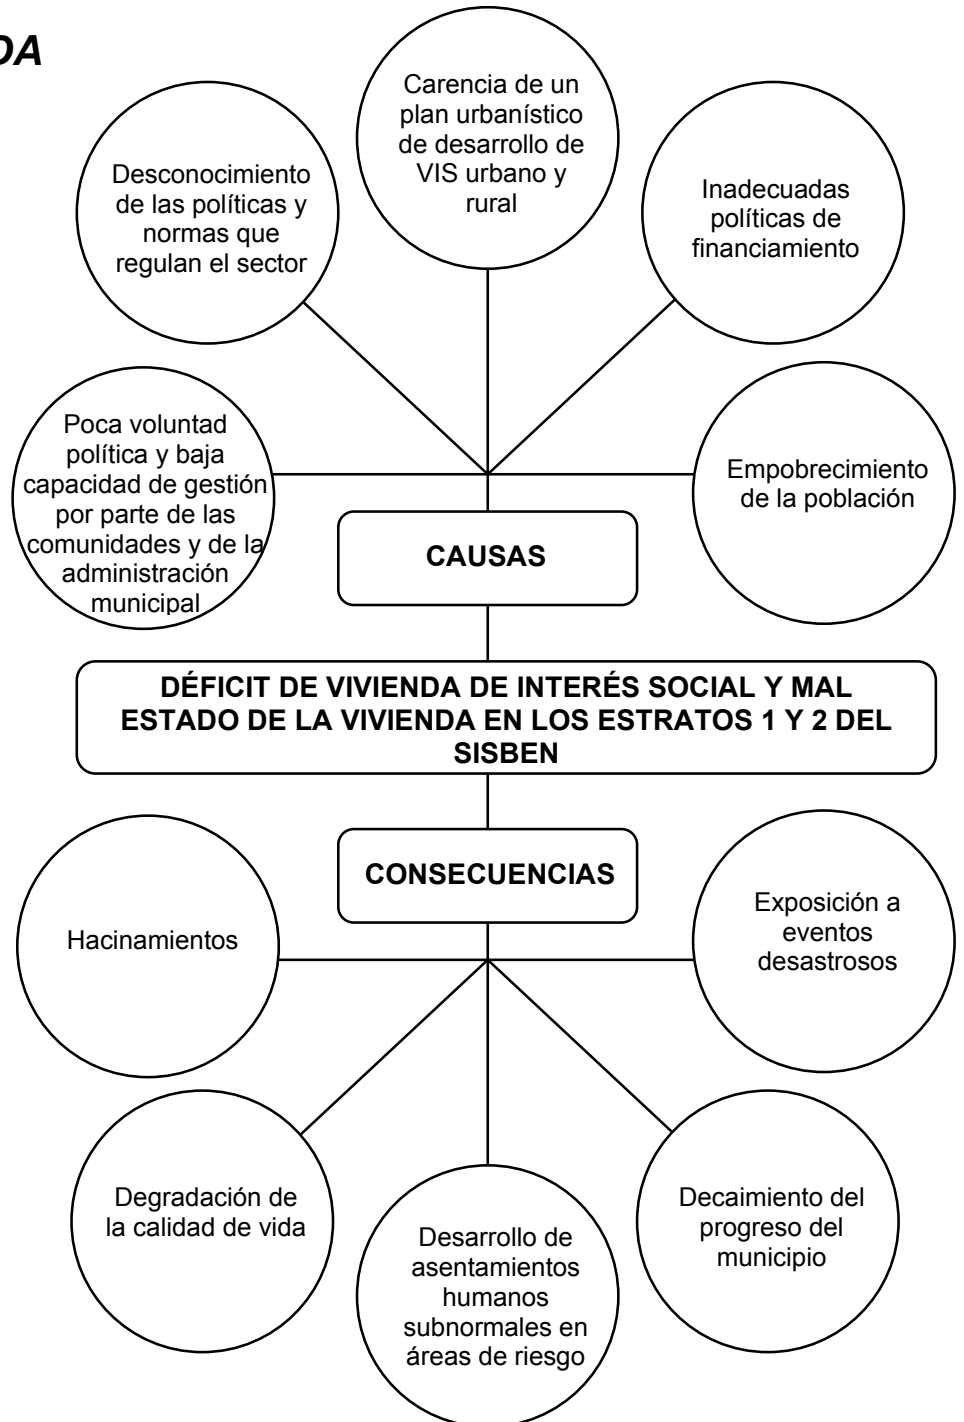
DA

Desconocimiento de las políticas y normas que regulan el sector

Carencia de un plan urbanístico de desarrollo de VIS urbano y rural

Inadecuadas políticas de financiamiento

Poca voluntad política y baja capacidad de gestión por parte de las comunidades y de la administración municipal

Empobrecimiento de la población

CAUSAS

DÉFICIT DE VIVIENDA DE INTERÉS SOCIAL Y MAL ESTADO DE LA VIVIENDA EN LOS ESTRATOS 1 Y 2 DEL SISBEN

CONSECUENCIAS

Hacinamientos

Exposición a eventos desastrosos

Degradación de la calidad de vida

Desarrollo de asentamientos humanos subnormales en áreas de riesgo

Decaimiento del progreso del municipio